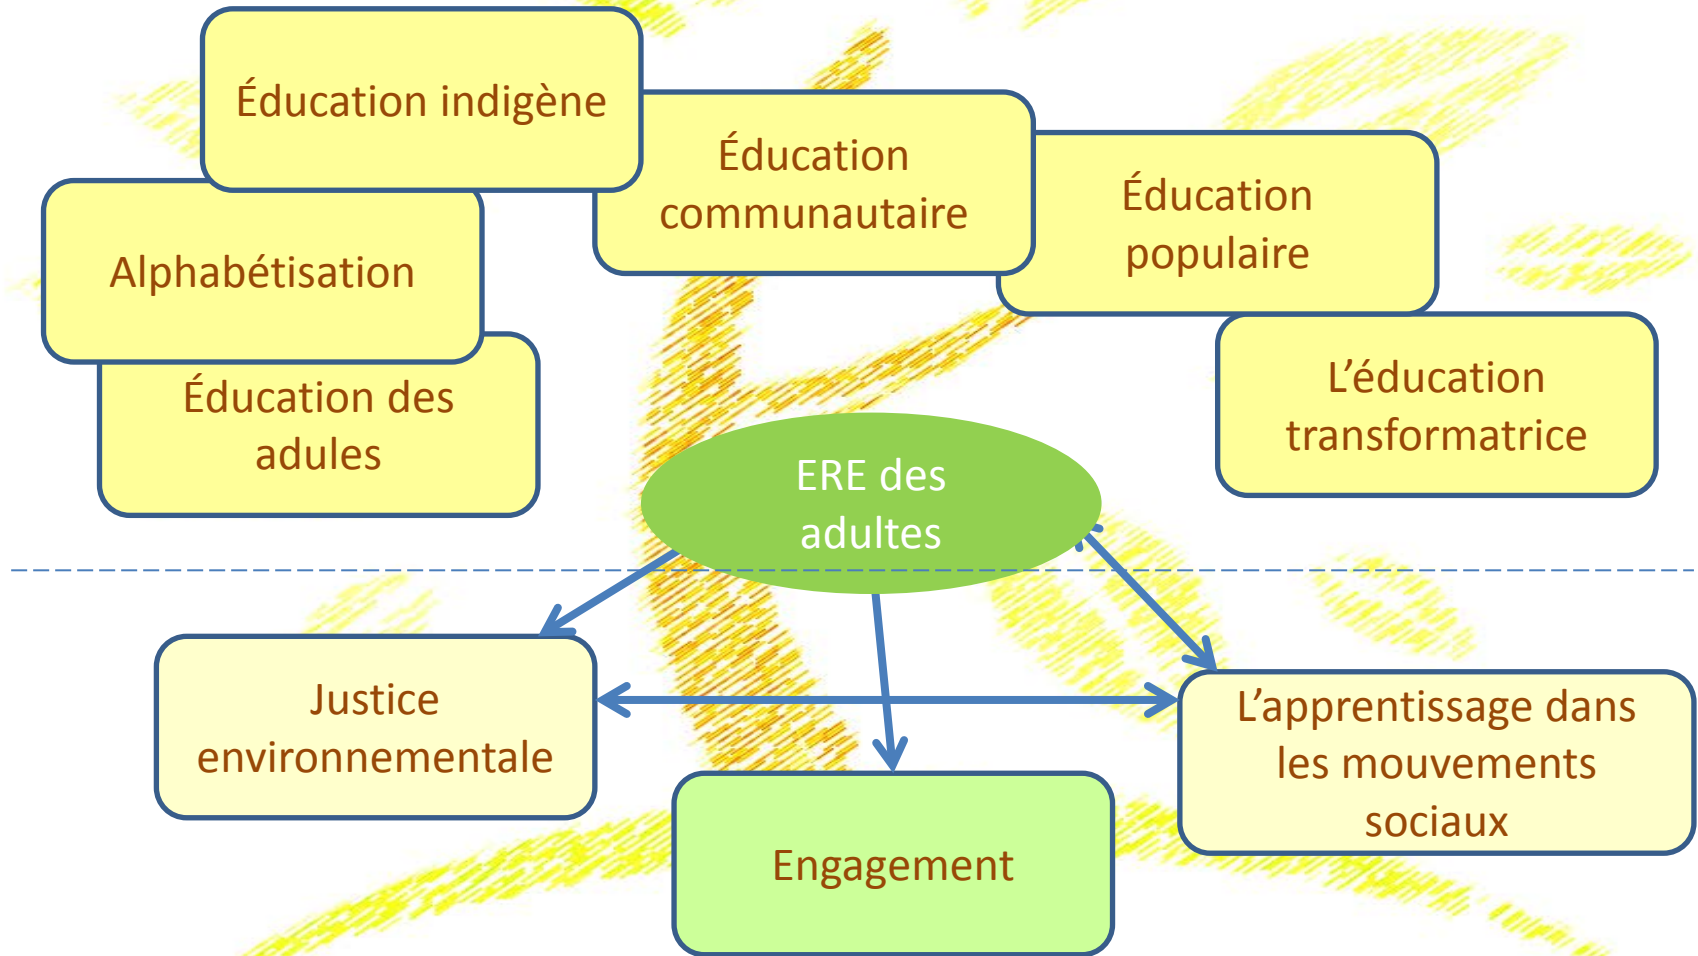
Éducation indigène

Éducation communautaire

Éducation populaire

Alphabétisation

Éducation des adules

L'éducation transformatrice

ERE des adultes

Justice environnementale

L'apprentissage dans les mouvements sociaux

Engagement